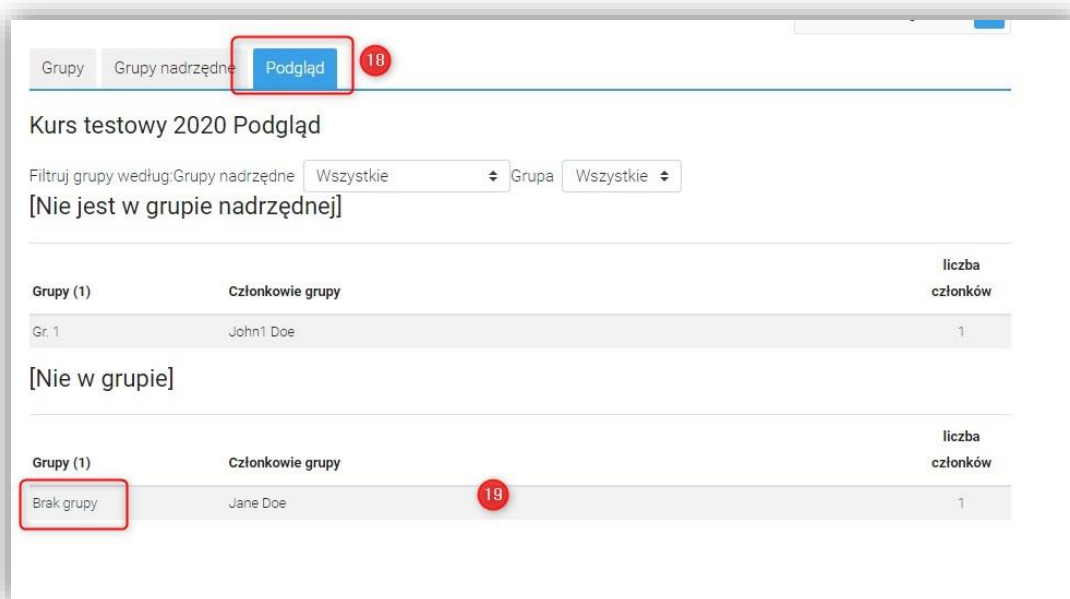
Grupy Grupy nadrzędne Podgląd 18

Kurs testowy 2020 Podgląd

Filtruj grupy według:Grupy nadrzędne Wszystkie Grupa Wszystkie

[Nie jest w grupie nadrzędnej]

| Grupy (1) | Członkowie grupy | liczba członków |
|---|---|---|
| Gr. 1 | John1 Doe | 1 |

[Nie w grupie]

| Grupy (1) | Członkowie grupy | liczba członków |
|---|---|---|
| Brak grupy | Jane Doe | 1 |

19